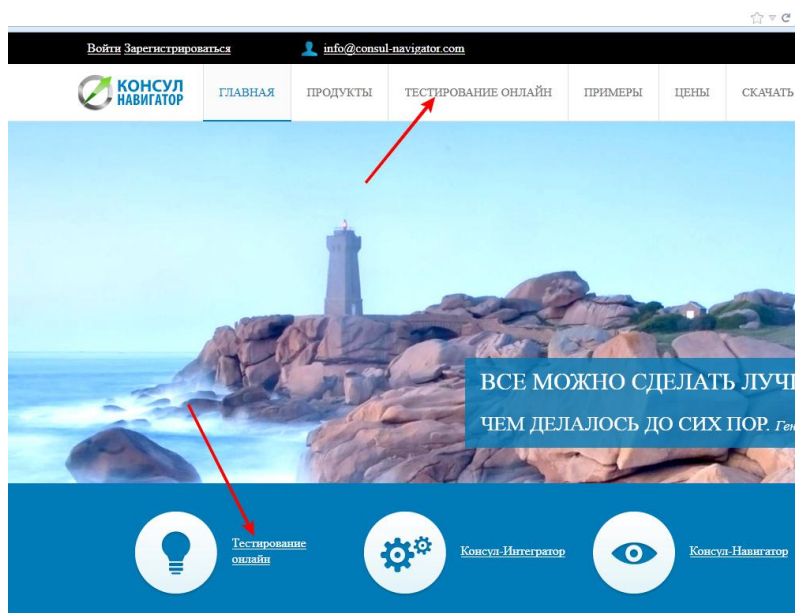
Войти Зарегистрироваться info@consul-navigator.com

КОНСУЛ НАВИГАТОР

ГЛАВНАЯ ПРОДУКТЫ ТЕСТИРОВАНИЕ ОНЛАЙН ПРИМЕРЫ ЦЕНЫ СКАЧАТЬ

ВСЕ МОЖНО СДЕЛАТЬ ЛУЧ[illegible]

ЧЕМ ДЕЛАЛОСЬ ДО СИХ ПОР. Ген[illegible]

Тестирование онлайн

Консул-Интегратор

Консул-Навигатор